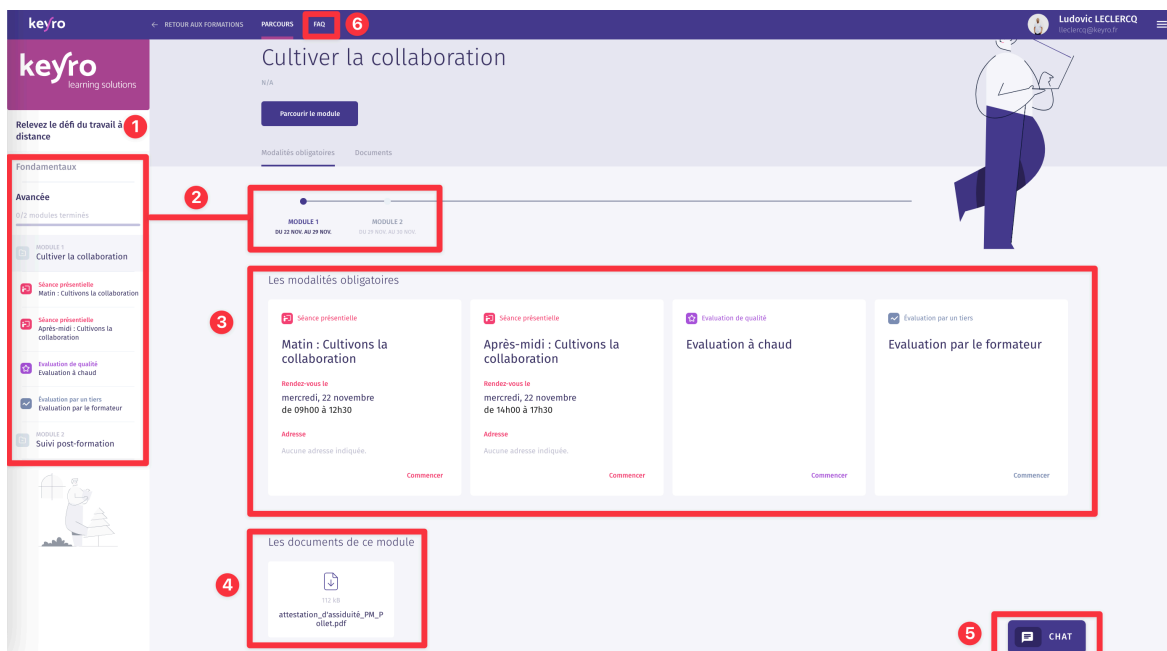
keyro

← RETOUR AUX FORMATIONS PARCOURS FAQ 6

Ludovic LECLERCQ
lleclercq@keyro.fr

keyro
learning solutions

Relevez le défi du travail à distance 1

Fondamentaux

Avancée

0/2 modules terminés

MODULE 1
Cultiver la collaboration

Séance présentielle
Matin : Cultivons la collaboration

Séance présentielle
Après-midi : Cultivons la collaboration

Evaluation de qualité
Evaluation à chaud

Évaluation par un tiers
Evaluation par le formateur

MODULE 2
Suivi post-formation

Cultiver la collaboration

N/A

Parcourir le module

Modalités obligatoires Documents

2

MODULE 1
DU 22 NOV. AU 29 NOV.

MODULE 2
DU 29 NOV. AU 30 NOV.

Les modalités obligatoires

3

Séance présentielle
Matin : Cultivons la collaboration
Rendez-vous le
mercredi, 22 novembre de 09h00 à 12h30
Adresse
Aucune adresse indiquée.
Commencer

Séance présentielle
Après-midi : Cultivons la collaboration
Rendez-vous le
mercredi, 22 novembre de 14h00 à 17h30
Adresse
Aucune adresse indiquée.
Commencer

Evaluation de qualité
Evaluation à chaud
Commencer

Évaluation par un tiers
Evaluation par le formateur
Commencer

Les documents de ce module

4

112 kB
attestation_d'assiduité_PM_Pollet.pdf

5

CHAT